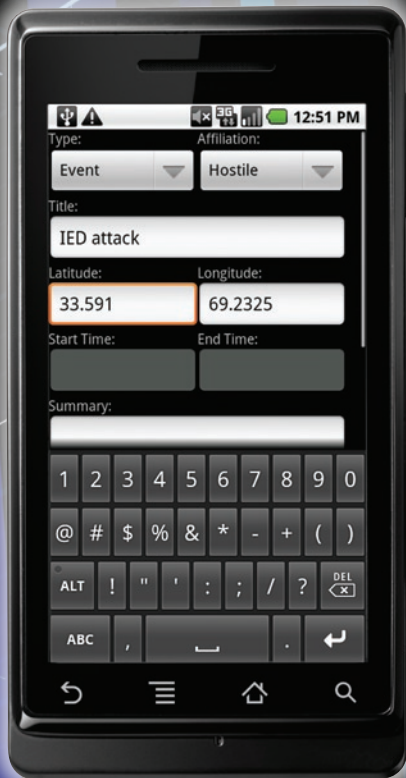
3G 12:51 PM

Type:
Event

Affiliation:
Hostile

Title:
IED attack

Latitude:
33.591

Longitude:
69.2325

Start Time:

End Time:

Summary:

1 2 3 4 5 6 7 8 9 0
@ # $ % & * - + ( )
ALT ! " ' : ; / ? DEL
ABC , .